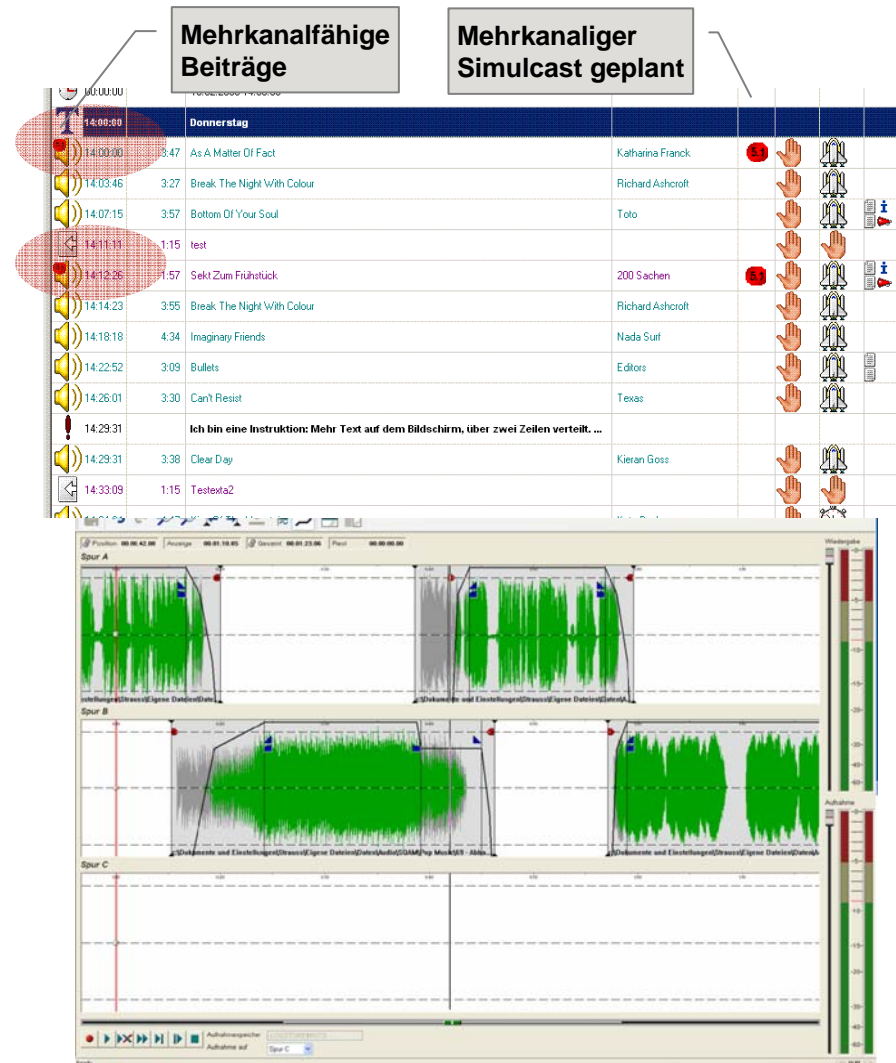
Mehrkanalfähige Beiträge

Mehrkanaliger Simulcast geplant

| | | | | | |
|---|---|---|---|---|---|
| 10:00:00 | | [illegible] | | | |
| 14:00:00 | | Donnerstag | | | |
| 14:00:00 | 3:47 | As A Matter Of Fact | Katharina Franck | 5.1 | |
| 14:03:46 | 3:27 | Break The Night With Colour | Richard Ashcroft | | |
| 14:07:15 | 3:57 | Bottom Of Your Soul | Toto | | |
| 14:11:11 | 1:15 | test | | | |
| 14:12:26 | 1:57 | Sekt Zum Frühstück | 200 Sachen | 5.1 | |
| 14:14:23 | 3:55 | Break The Night With Colour | Richard Ashcroft | | |
| 14:18:18 | 4:34 | Imaginary Friends | Nada Surf | | |
| 14:22:52 | 3:09 | Bullets | Editors | | |
| 14:26:01 | 3:30 | Can't Resist | Texas | | |
| 14:29:31 | | Ich bin eine Instruktion: Mehr Text auf dem Bildschirm, über zwei Zeilen verteilt. ... | | | |
| 14:29:31 | 3:38 | Clear Day | Kieran Goss | | |
| 14:33:09 | 1:15 | Testexta2 | | | |

Position 00:00:42.00 Anzeige 00:01:10.65 Gesamt 00:01:23.06 Pievi 00:00:00.00

Wiedergabe

Spur A

Spur B

Spur C

Aufnahme

Aufnahmespeicher

Aufnahme auf Spur C